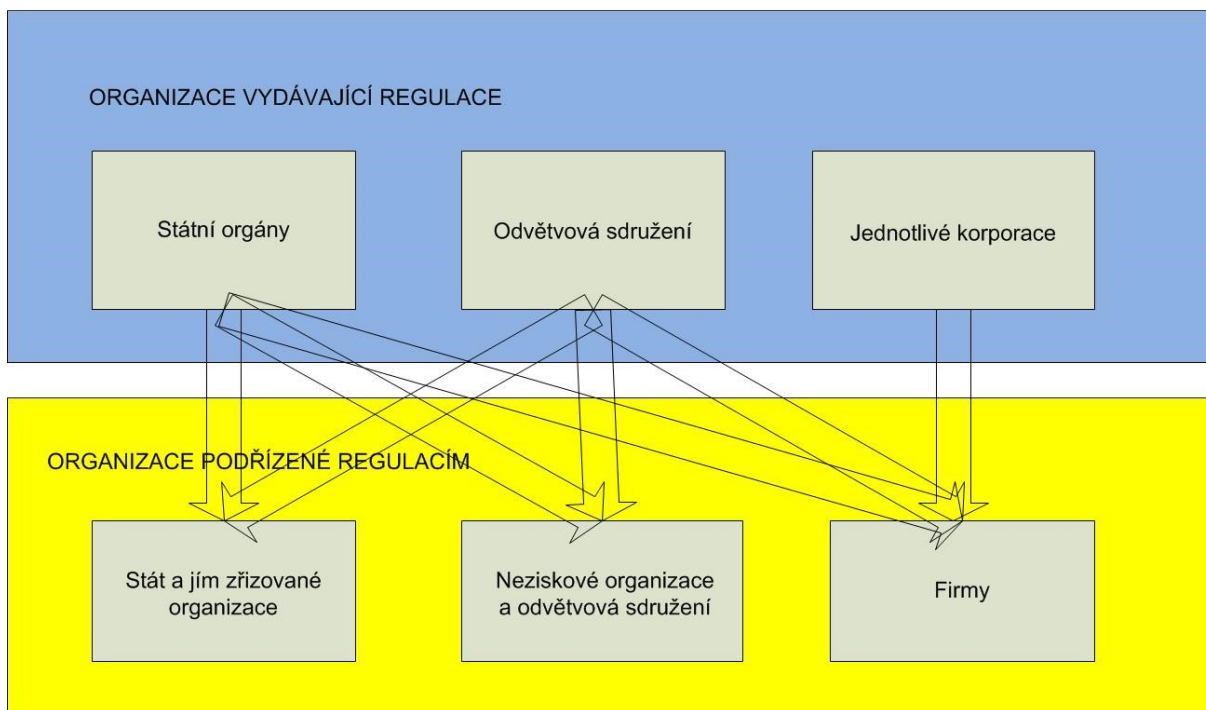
ORGANIZACE VYDÁVAJÍCÍ REGULACE

Státní orgány

Odvětvová sdružení

Jednotlivé korporace

ORGANIZACE PODŘÍZENÉ REGULACÍM

Stát a jím zřizované organizace

Neziskové organizace a odvětvová sdružení

Firmy